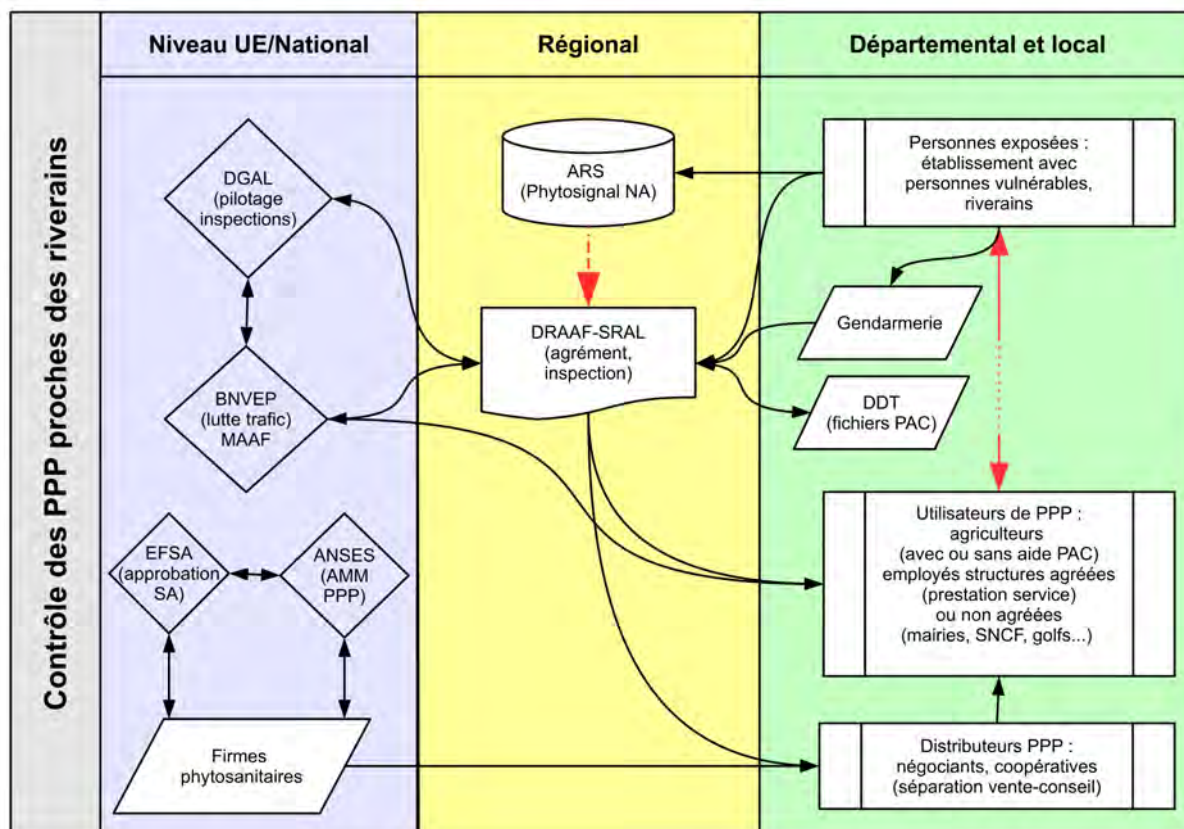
Contrôle des PPP proches des riverains

Niveau UE/National

Régional

Départemental et local

DGAL (pilotage inspections)

BNVEP (lutte trafic) MAAF

EFSA (approbation SA)

ANSES (AMM PPP)

Firmes phytosanitaires

ARS (Phytosignal NA)

DRAAF-SRAL (agrément, inspection)

Personnes exposées : établissement avec personnes vulnérables, riverains

Gendarmerie

DDT (fichiers PAC)

Utilisateurs de PPP : agriculteurs (avec ou sans aide PAC) employés structures agréées (prestation service) ou non agréées (mairies, SNCF, golfs...)

Distributeurs PPP : négociants, coopératives (séparation vente-conseil)